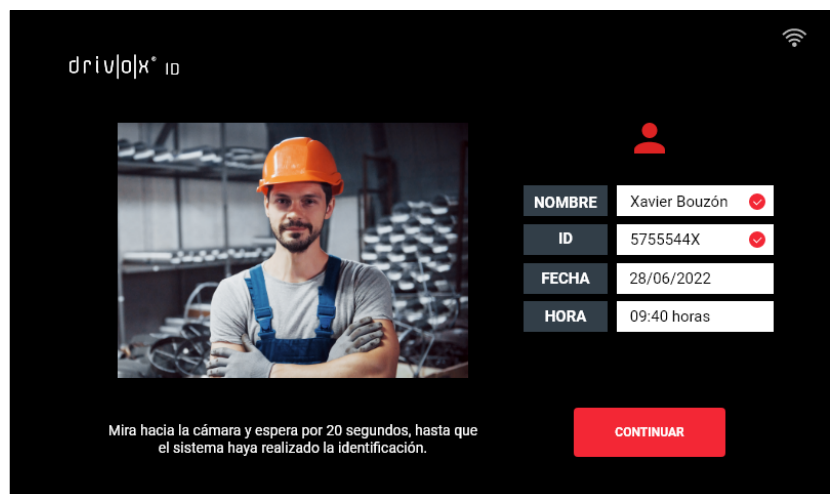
driv|o|x® ID

| NOMBRE | Xavier Bouzón |
|---|---|
| ID | 5755544X |
| FECHA | 28/06/2022 |
| HORA | 09:40 horas |

Mira hacia la cámara y espera por 20 segundos, hasta que el sistema haya realizado la identificación.

CONTINUAR